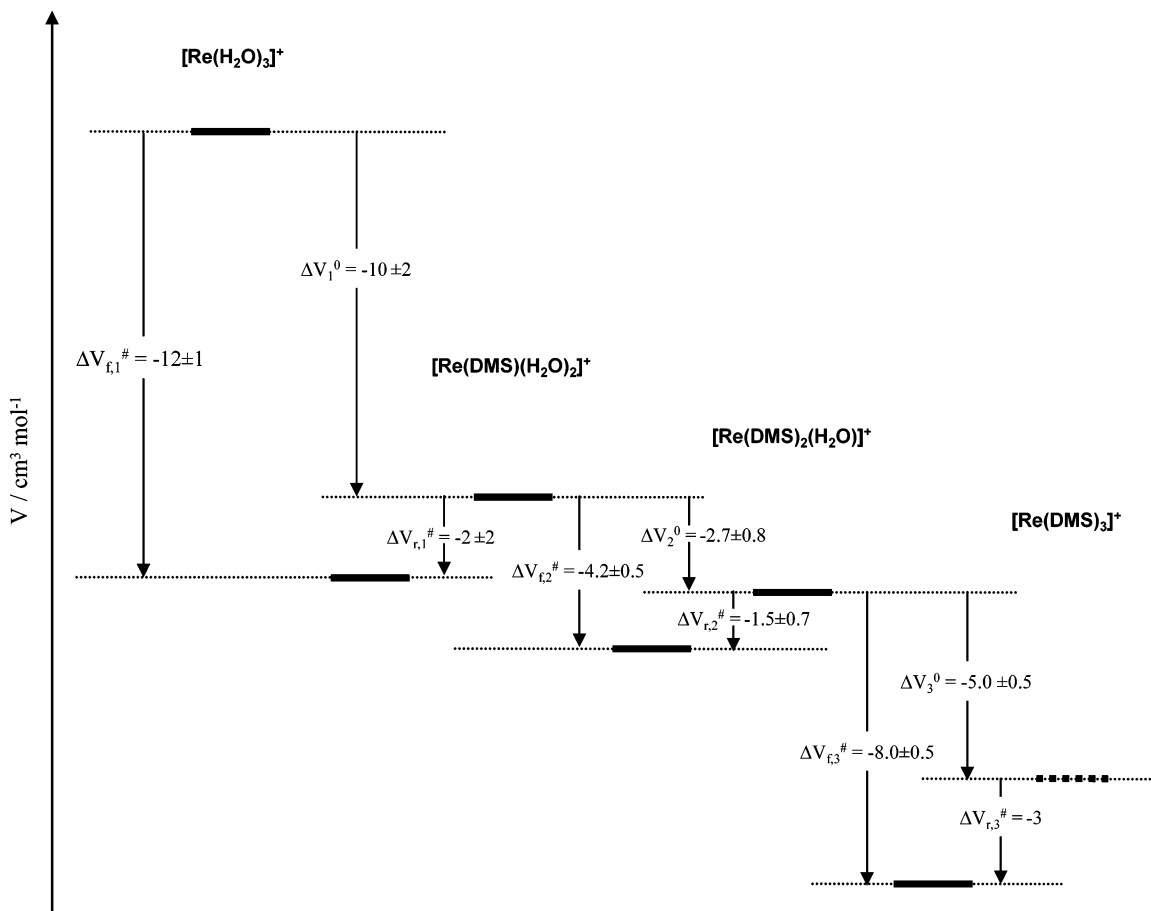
$[Re(H_2O)_3]^+$

$\Delta V_1{}^0 = -10 \pm 2$

$\Delta V_{f,1}{}^\# = -12 \pm 1$

$[Re(DMS)(H_2O)_2]^+$

V / cm$^3$ mol$^{-1}$

$[Re(DMS)_2(H_2O)]^+$

$[Re(DMS)_3]^+$

$\Delta V_{r,1}{}^\# = -2 \pm 2$

$\Delta V_2{}^0 = -2.7 \pm 0.8$

$\Delta V_{f,2}{}^\# = -4.2 \pm 0.5$

$\Delta V_{r,2}{}^\# = -1.5 \pm 0.7$

$\Delta V_3{}^0 = -5.0 \pm 0.5$

$\Delta V_{f,3}{}^\# = -8.0 \pm 0.5$

$\Delta V_{r,3}{}^\# = -3$